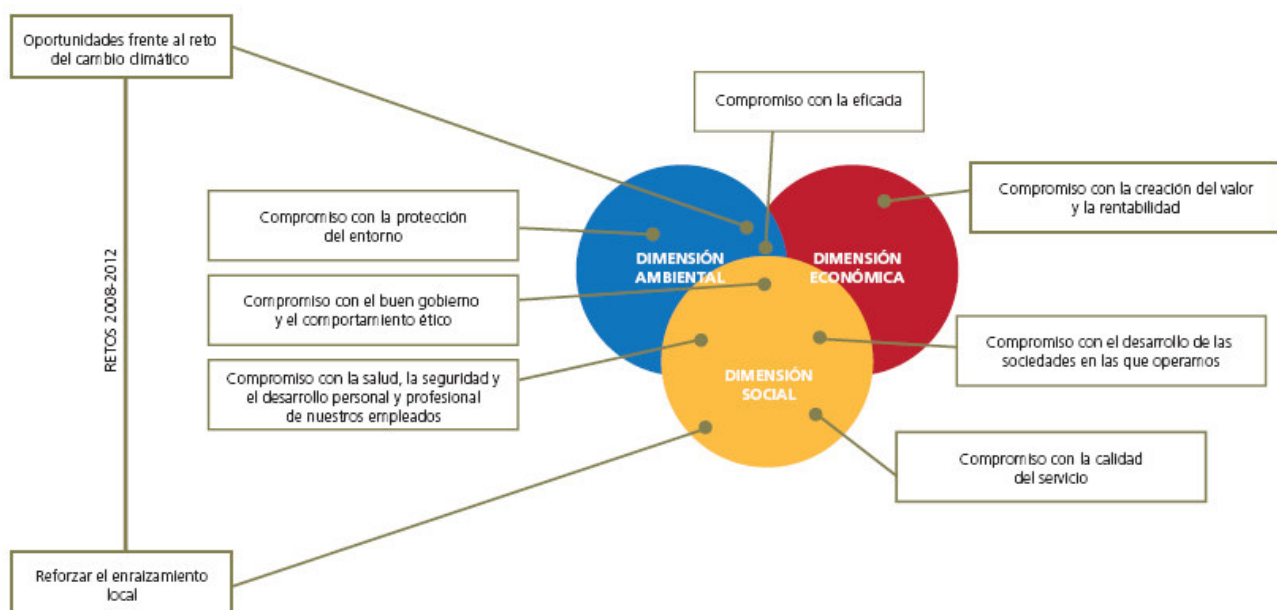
Oportunidades frente al reto del cambio climático

RETOS 2008-2012

Reforzar el enraizamiento local

Compromiso con la eficacia

Compromiso con la protección del entorno

Compromiso con el buen gobierno y el comportamiento ético

Compromiso con la salud, la seguridad y el desarrollo personal y profesional de nuestros empleados

DIMENSIÓN AMBIENTAL

DIMENSIÓN ECONÓMICA

DIMENSIÓN SOCIAL

Compromiso con la creación del valor y la rentabilidad

Compromiso con el desarrollo de las sociedades en las que operamos

Compromiso con la calidad del servicio